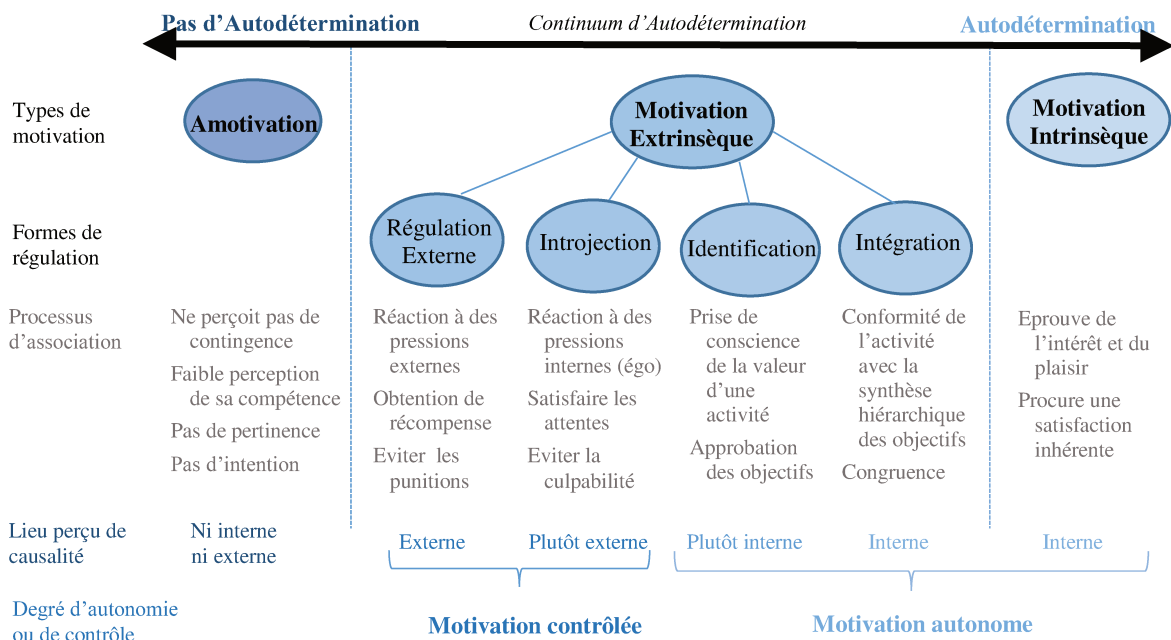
Pas d'Autodétermination

Continuum d'Autodétermination

Autodétermination

Types de motivation

Amotivation

Motivation Extrinsèque

Motivation Intrinsèque

Formes de régulation

Régulation Externe

Introjection

Identification

Intégration

Processus d'association

Ne perçoit pas de contingence

Faible perception de sa compétence

Pas de pertinence

Pas d'intention

Réaction à des pressions externes

Obtention de récompense

Eviter les punitions

Réaction à des pressions internes (égo)

Satisfaire les attentes

Eviter la culpabilité

Prise de conscience de la valeur d'une activité

Approbation des objectifs

Conformité de l'activité avec la synthèse hiérarchique des objectifs

Congruence

Eprouve de l'intérêt et du plaisir

Procure une satisfaction inhérente

Lieu perçu de causalité

Ni interne ni externe

Externe

Plutôt externe

Plutôt interne

Interne

Interne

Degré d'autonomie ou de contrôle

Motivation contrôlée

Motivation autonome